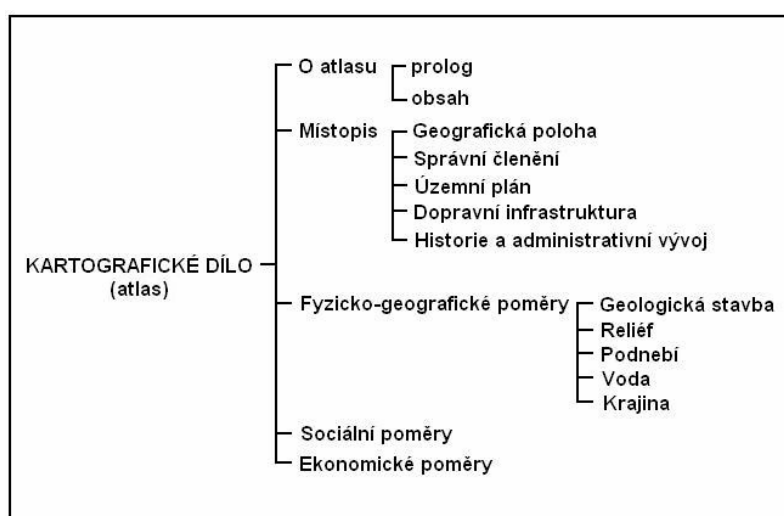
KARTOGRAFICKÉ DÍLO
(atlas)

O atlasu
prolog
obsah

Místopis
Geografická poloha
Správní členění
Územní plán
Dopravní infrastruktura
Historie a administrativní vývoj

Fyzicko-geografické poměry
Geologická stavba
Reliéf
Podnebí
Voda
Krajina

Sociální poměry

Ekonomické poměry